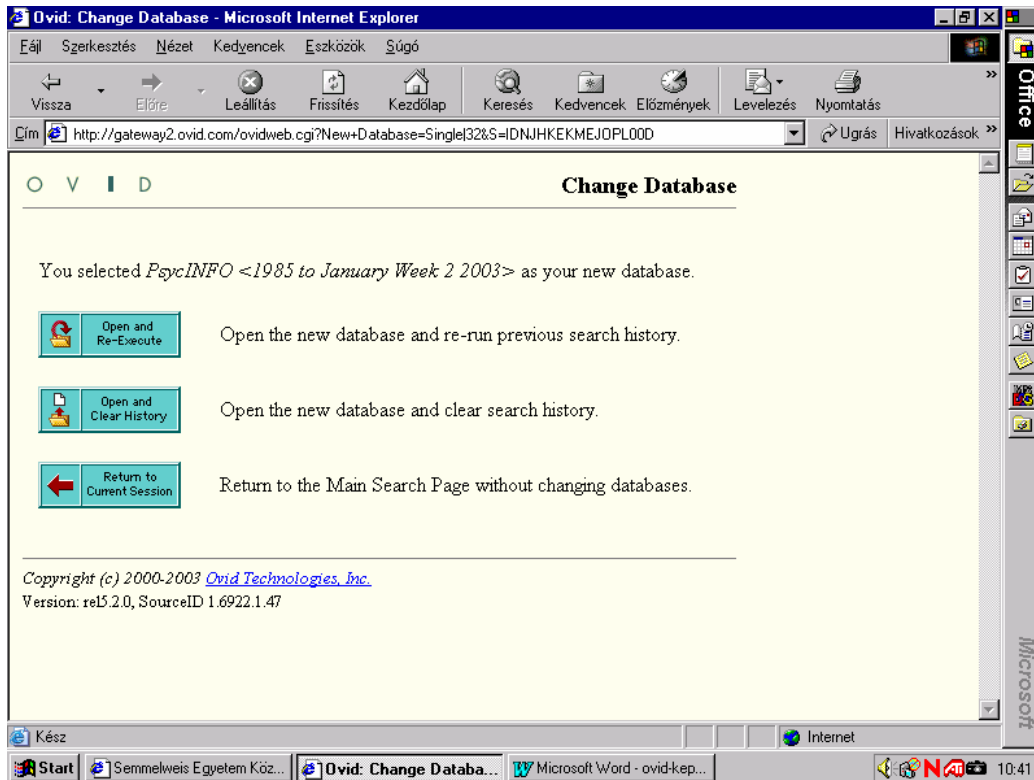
Ovid: Change Database - Microsoft Internet Explorer

Fájl Szerkesztés Nézet Kedvencek Eszközök Súgó

Vissza Előre Leállítás Frissítés Kezdőlap Keresés Kedvencek Előzmények Levelezés Nyomtatás

Cím http://gateway2.ovid.com/ovidweb.cgi?New+Database=Single|32&S=IDNJHKEKMEJOPL00D Ugrás Hivatkozások

Office

O V I D

Change Database

You selected PsycINFO <1985 to January Week 2 2003> as your new database.

Open and Re-Execute

Open the new database and re-run previous search history.

Open and Clear History

Open the new database and clear search history.

Return to Current Session

Return to the Main Search Page without changing databases.

Copyright (c) 2000-2003 Ovid Technologies, Inc.
Version: rel5.2.0, SourceID 1.6922.1.47

Microsoft

Kész

Internet

Start Semmelweis Egyetem Köz... Ovid: Change Databa... Microsoft Word - ovid-kep... 10:41